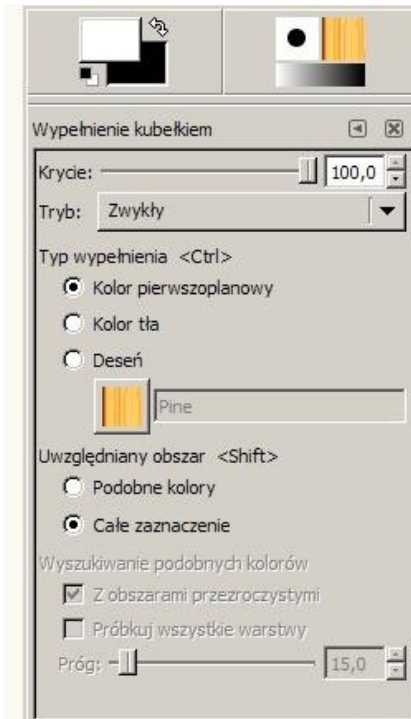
Wypełnienie kubełkiem

Krycie: 100,0

Tryb: Zwykły

Typ wypełnienia <Ctrl>

Kolor pierwszoplanowy

Kolor tła

Deseń

Pine

Uwzględniany obszar <Shift>

Podobne kolory

Całe zaznaczenie

Wyszukiwanie podobnych kolorów

Z obszarami przezroczystymi

Próbkuj wszystkie warstwy

Próg: 15,0